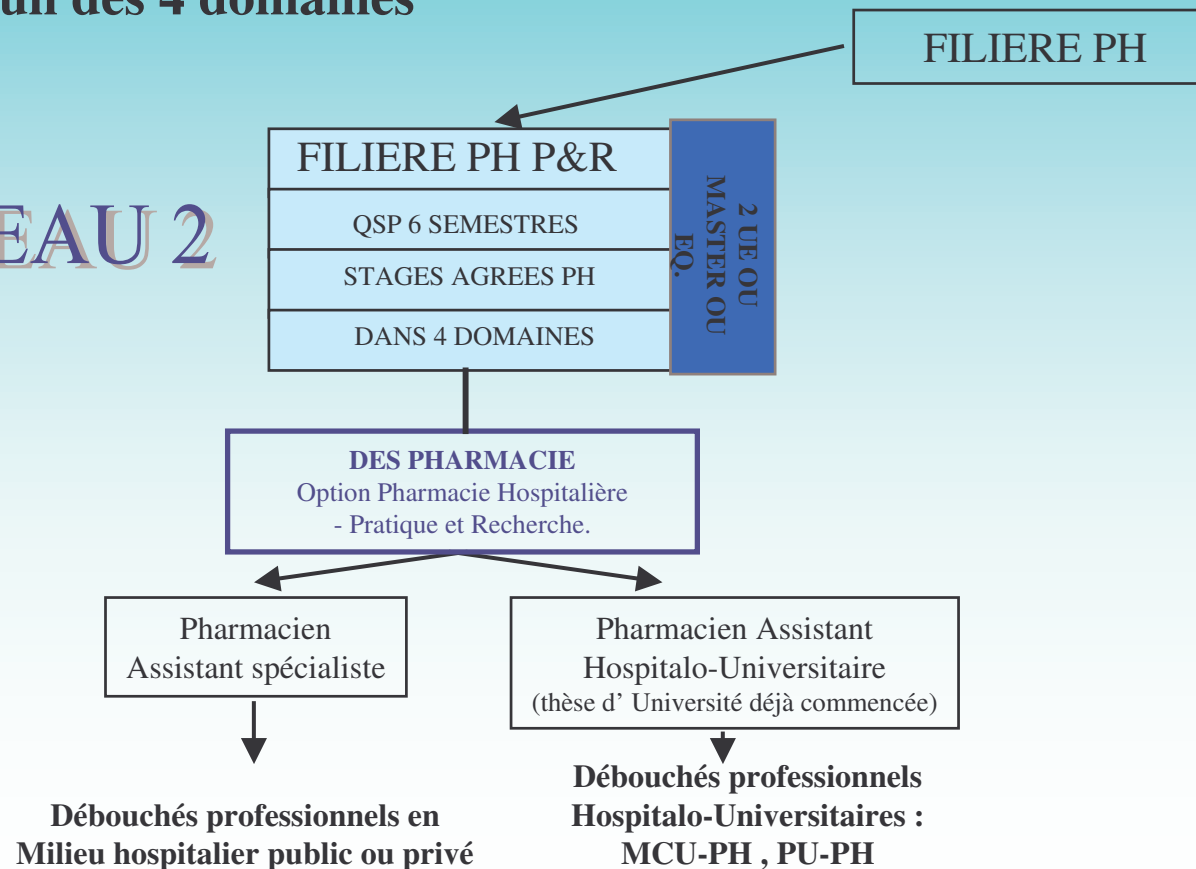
un des 4 domaines

FILIERE PH

EAU 2

FILIERE PH P&R

QSP 6 SEMESTRES

STAGES AGREES PH

DANS 4 DOMAINES

2 UE OU MASTER OU EQ.

DES PHARMACIE
Option Pharmacie Hospitalière
- Pratique et Recherche.

Pharmacien
Assistant spécialiste

Pharmacien Assistant
Hospitalo-Universitaire
(thèse d' Université déjà commencée)

Débouchés professionnels en Milieu hospitalier public ou privé

Débouchés professionnels Hospitalo-Universitaires :
MCU-PH , PU-PH